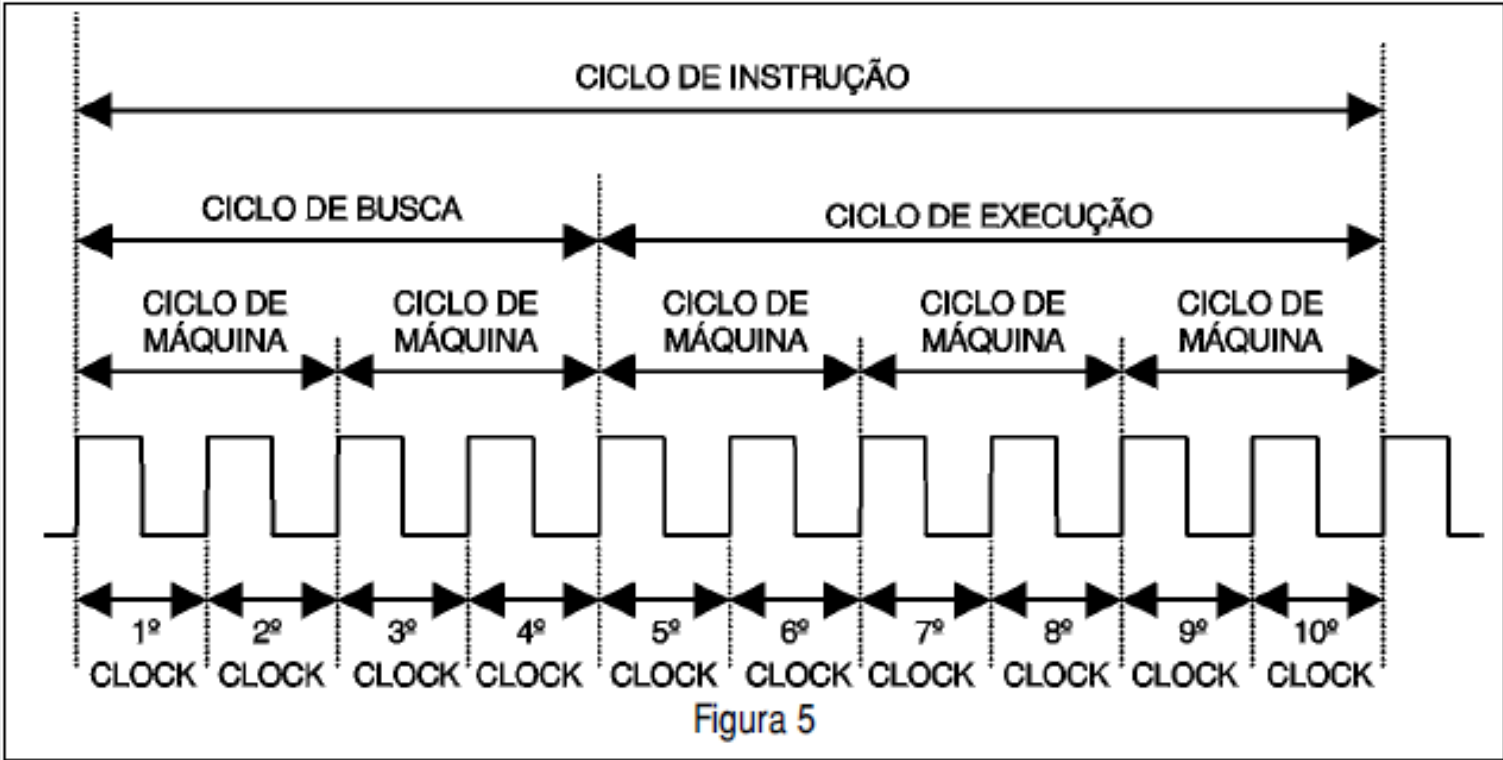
CICLO DE INSTRUÇÃO

CICLO DE BUSCA

CICLO DE EXECUÇÃO

CICLO DE MÁQUINA

CICLO DE MÁQUINA

CICLO DE MÁQUINA

CICLO DE MÁQUINA

CICLO DE MÁQUINA

1º CLOCK

2º CLOCK

3º CLOCK

4º CLOCK

5º CLOCK

6º CLOCK

7º CLOCK

8º CLOCK

9º CLOCK

10º CLOCK

Figura 5